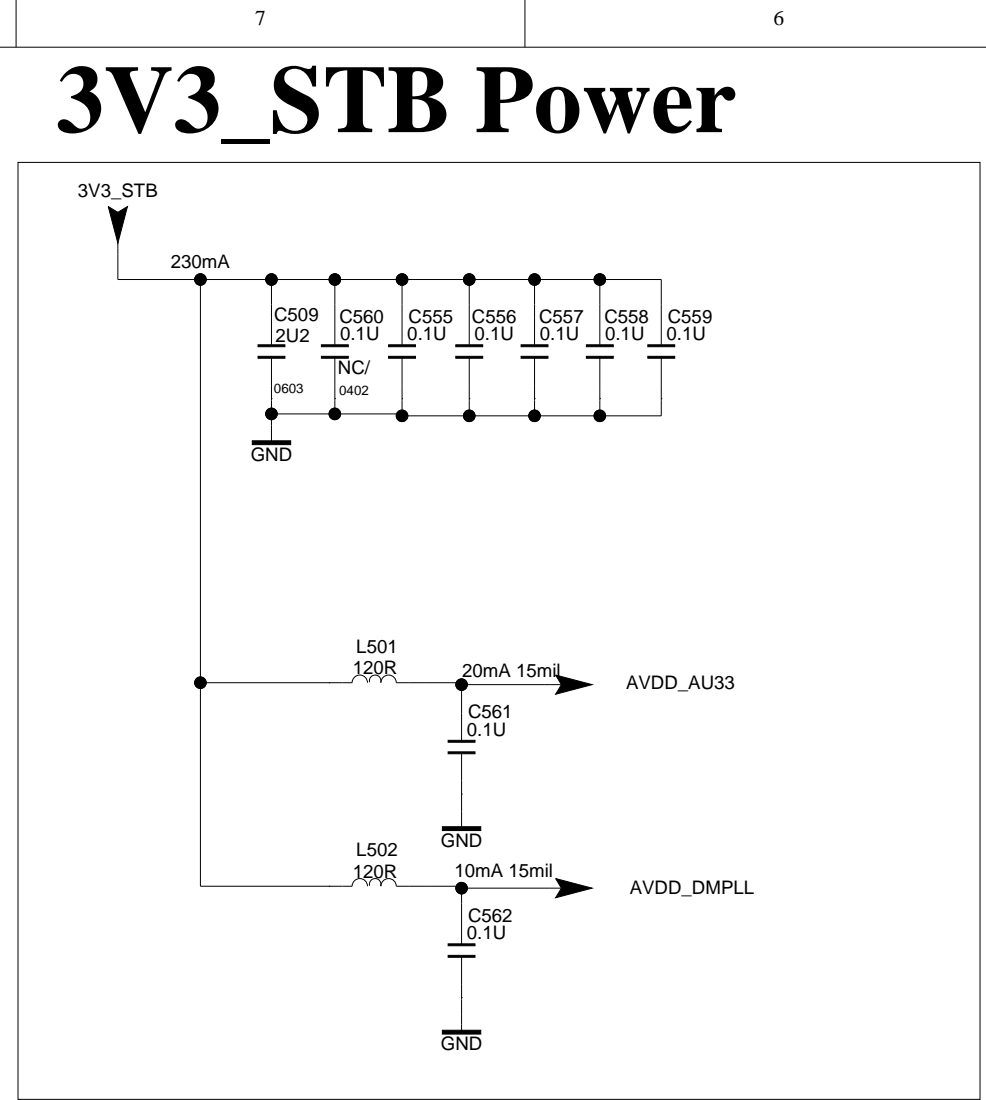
7

6

3V3_STB Power

3V3_STB

230mA

C509
2U2
0603

C560
0.1U
NC/
0402

C555
0.1U

C556
0.1U

C557
0.1U

C558
0.1U

C559
0.1U

GND

L501
120R

20mA 15mil

AVDD_AU33

C561
0.1U

GND

L502
120R

10mA 15mil

AVDD_DMPLL

C562
0.1U

GND